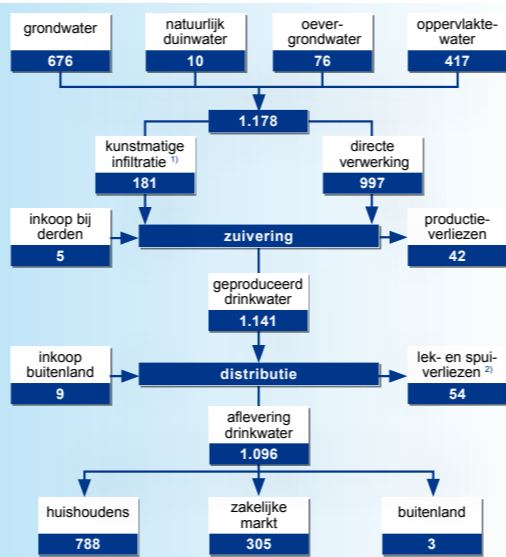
grondwater
676

natuurlijk duinwater
10

oevergrondwater
76

oppervlaktewater
417

1.178

kunstmatige infiltratie $^{1)}$
181

directe verwerking
997

inkoop bij derden
5

zuivering

productieverliezen
42

geproduceerd drinkwater
1.141

inkoop buitenland
9

distributie

lek- en spuiverliezen $^{2)}$
54

aflevering drinkwater
1.096

huishoudens
788

zakelijke markt
305

buitenland
3